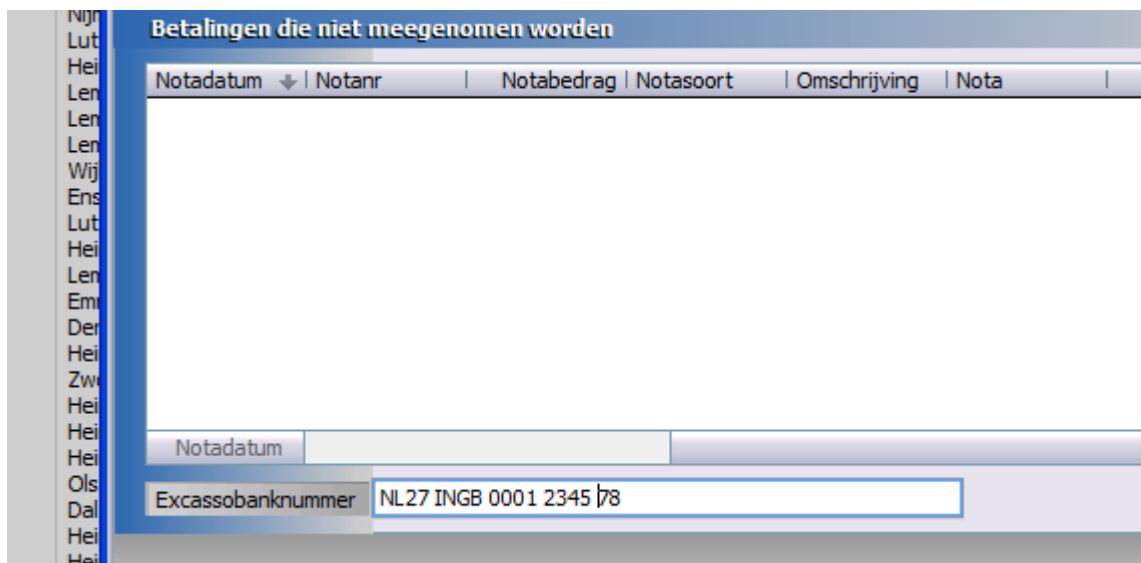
Nijn
Lut
Hei
Len
Len
Len
Wij
Ens
Lut
Hei
Len
Emi
Der
Hei
Zw
Hei
Hei
Hei
Ols
Dal
Hei
Hei

Betalingen die niet meegenomen worden

| Notadatum | Notanr | Notabedrag | Notasoort | Omschrijving | Nota |
|---|---|---|---|---|---|

Notadatum

Excassobanknummer NL27 INGB 0001 2345 78